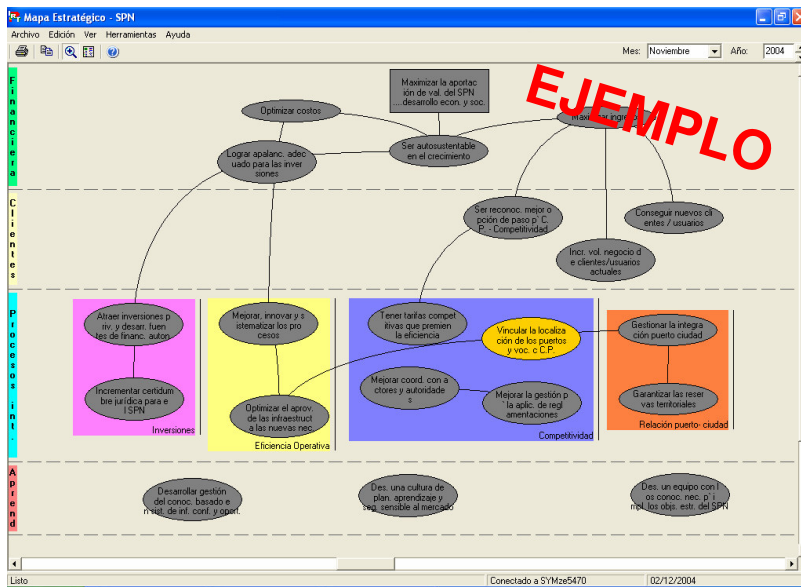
Mapa Estratégico - SPN

Archivo Edición Ver Herramientas Ayuda

Mes: Noviembre Año: 2004

EJEMPLO

Financiera

Maximizar la aportación de val. del SPN ...desarrollo econ. y soc.

Optimizar costos

Maximizar ingresos

Ser autosustentable en el crecimiento

Lograr apalanc. adecuado para las inversiones

Clientes

Ser reconoc. mejor opción de paso p' C. P. - Competitividad

Conseguir nuevos clientes / usuarios

Incr. vol. negocio de clientes/usuarios actuales

Procesos int.

Atraer inversiones priv. y desarr. fuentes de financ. auton.

Incrementar certidumbre jurídica para el SPN

Inversiones

Mejorar, innovar y sistematizar los procesos

Optimizar el aprov. de las infraestruct a las nuevas nec.

Eficiencia Operativa

Tener tarifas competitivas que premien la eficiencia

Vincular la localización de los puertos y voc. c C.P.

Mejorar coord. con actores y autoridades

Mejorar la gestión p la aplic. de reglamentaciones

Competitividad

Gestionar la integración puerto ciudad

Garantizar las reservas territoriales

Relación puerto- ciudad

Aprend

Desarrollar gestión del conoc. basado en sist. de inf. conf. y oport.

Des. una cultura de plan. aprendizaje y seg. sensible al mercado

Des. un equipo con los conoc. nec. p' impl. los objs. estr. del SPN

Listo Conectado a SYMze5470 02/12/2004